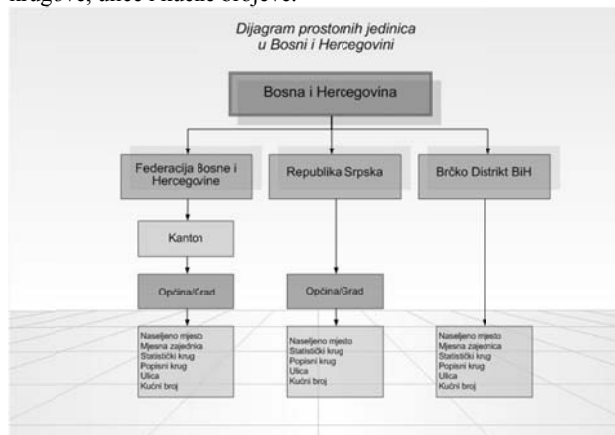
krugove, ulice i kućne brojeve.

Dijagram prostornih jedinica u Bosni i Hercegovini

Bosna i Hercegovina

Federacija Bosne i Hercegovine

Republika Srpska

Brčko Distrikt BiH

Kanton

Općina/Grad

Općina/Grad

Naseljeno mjesto
Mjesna zajednica
Statistički krug
Popisni krug
Ulica
Kućni broj

Naseljeno mjesto
Statistički krug
Popisni krug
Ulica
Kućni broj

Naseljeno mjesto
Mjesna zajednica
Statistički krug
Popisni krug
Ulica
Kućni broj